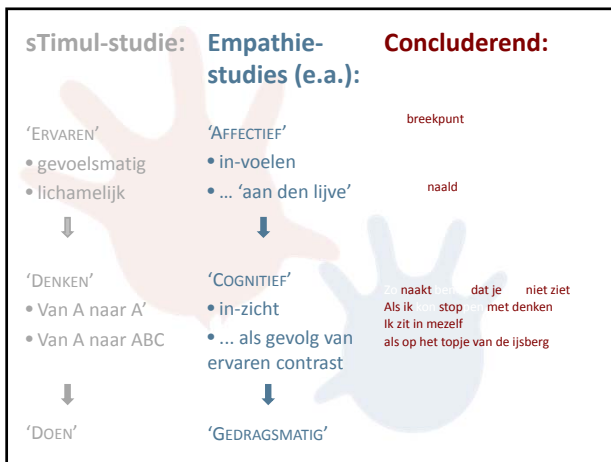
sTimul-studie:

'ERVAREN'
• gevoelsmatig
• lichamelijk

'DENKEN'
• Van A naar A'
• Van A naar ABC

'DOEN'

Empathie-studies (e.a.):

'AFFECTIEF'
• in-voelen
• … 'aan den lijve'

'COGNITIEF'
• in-zicht
• … als gevolg van ervaren contrast

'GEDRAGSMATIG'

Concluderend:

breekpunt

naald

Zo naakt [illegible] dat je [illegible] niet ziet
Als ik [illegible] stop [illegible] met denken
Ik zit in mezelf
als op het topje van de ijsberg